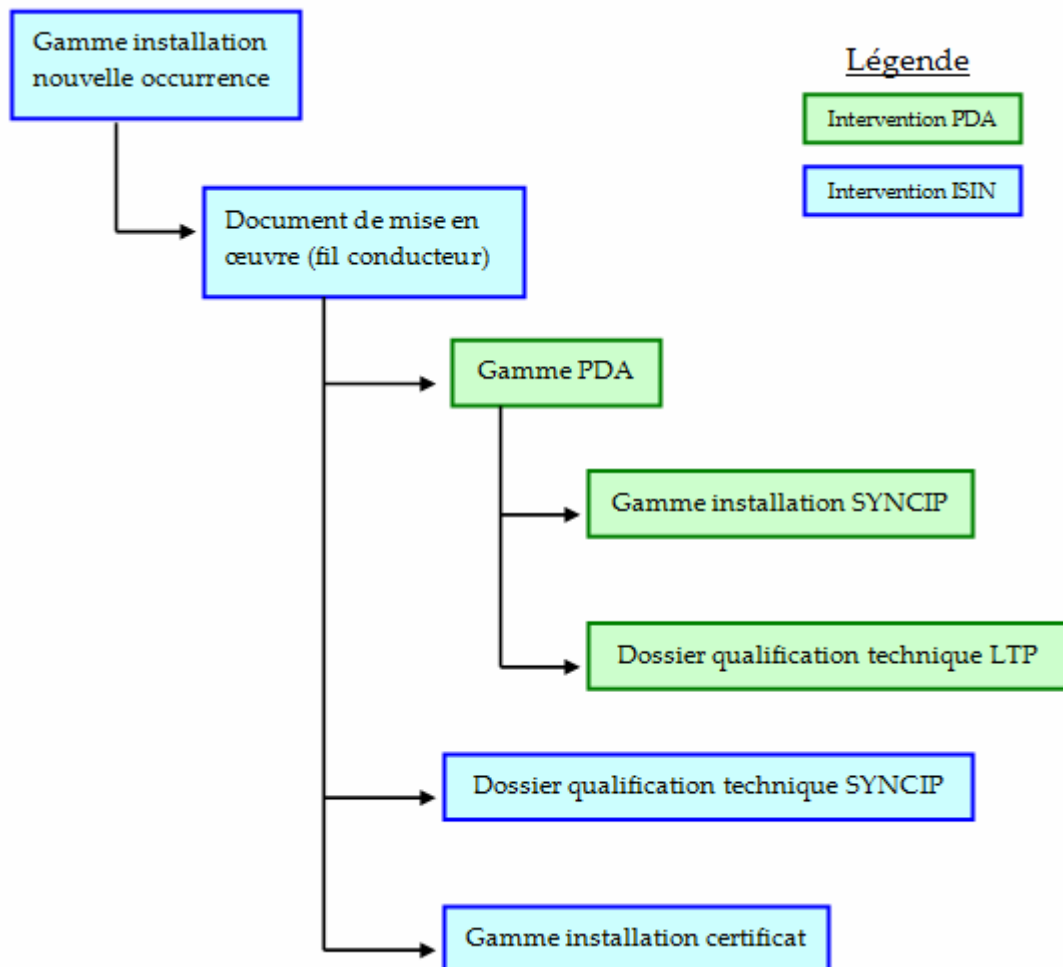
Gamme installation nouvelle occurrence

Légende

Intervention PDA

Intervention ISIN

Document de mise en œuvre (fil conducteur)

Gamme PDA

Gamme installation SYNCIP

Dossier qualification technique LTP

Dossier qualification technique SYNCIP

Gamme installation certificat